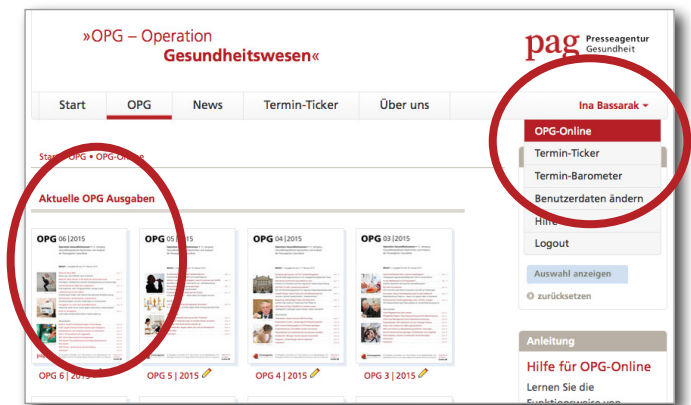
»OPG – Operation Gesundheitswesen«

pag Presseagentur Gesundheit

Start | OPG | News | Termin-Ticker | Über uns

Ina Bassarak

OPG-Online
Termin-Ticker
Termin-Barometer
Benutzerdaten ändern
Hilfe
Logout

Auswahl anzeigen
zurücksetzen

Start • OPG • OPG-Online

Aktuelle OPG Ausgaben

OPG 06 | 2015
OPG 05 | 2015
OPG 04 | 2015
OPG 03 | 2015

OPG 6 | 2015
OPG 5 | 2015
OPG 4 | 2015
OPG 3 | 2015

Anleitung
Hilfe für OPG-Online
Lernen Sie die Funktionsweise von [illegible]